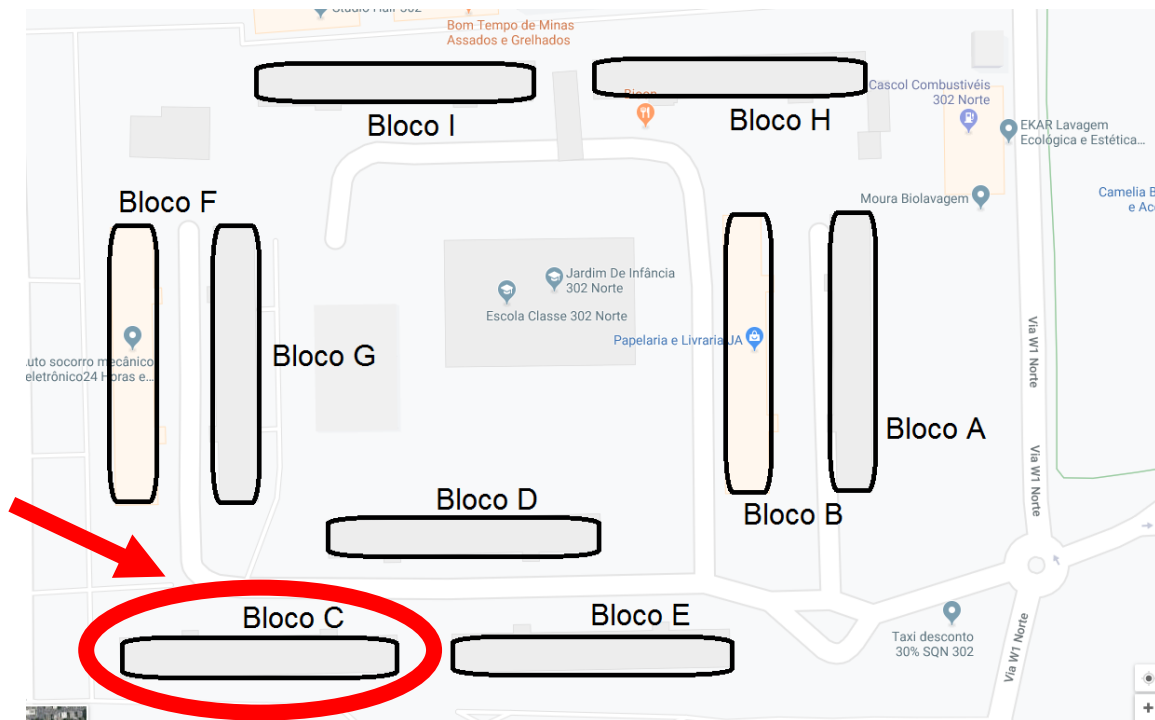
Studio Hair 302
Bom Tempo de Minas
Assados e Grelhados

Bloco I

Bicon

Bloco H

Cascol Combustíveis
302 Norte

EKAR Lavagem
Ecológica e Estética...

Camelia B
e Ac

Moura Biolavagem

Bloco F

Jardim De Infância
302 Norte

Escola Classe 302 Norte

uto socorro mecânico
eletrônico24 Horas e...

Bloco G

Papelaria e Livraria JA

Via W1 Norte

Bloco A

Via W1 Norte

Bloco D

Bloco B

Bloco C

Bloco E

Taxi desconto
30% SQN 302

Via W1 Norte

+